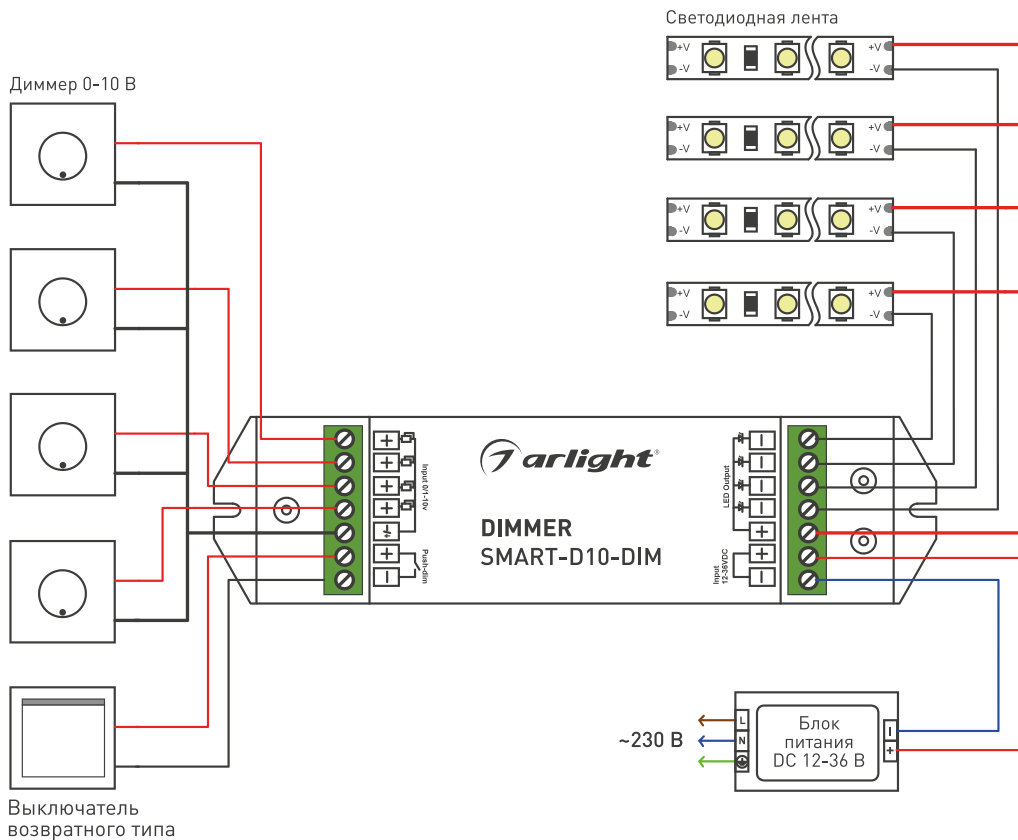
Светодиодная лента

+V
-V
+V
-V
+V
-V
+V
-V
+V
-V
+V
-V
+V
-V
+V
-V

Диммер 0-10 В

arlight

DIMMER
SMART-D10-DIM

Input 0/1-10v
Push-dim
LED Output
Input 12-36VDC

~230 В

L
N

Блок питания DC 12-36 В

Выключатель возвратного типа